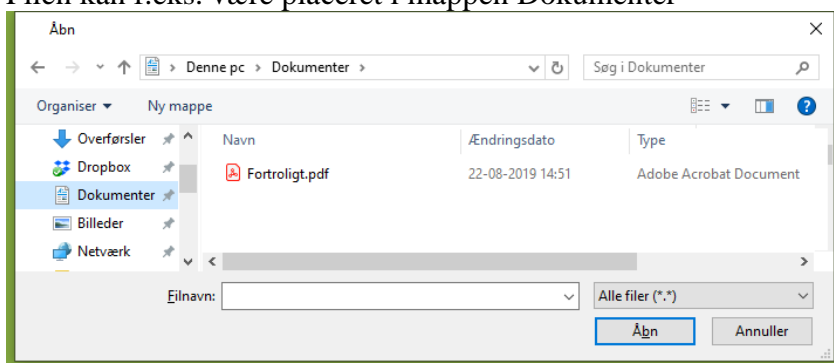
Filen kan f.eks. være placeret i mappen Dokumenter

Åbn

Denne pc > Dokumenter >

Søg i Dokumenter

Organiser ▾ Ny mappe

Overførsler
Dropbox
Dokumenter
Billeder
Netværk

| Navn | Ændringsdato | Type |
|---|---|---|
| Fortroligt.pdf | 22-08-2019 14:51 | Adobe Acrobat Document |

Filnavn:

Alle filer (*.*)

Åbn

Annuller